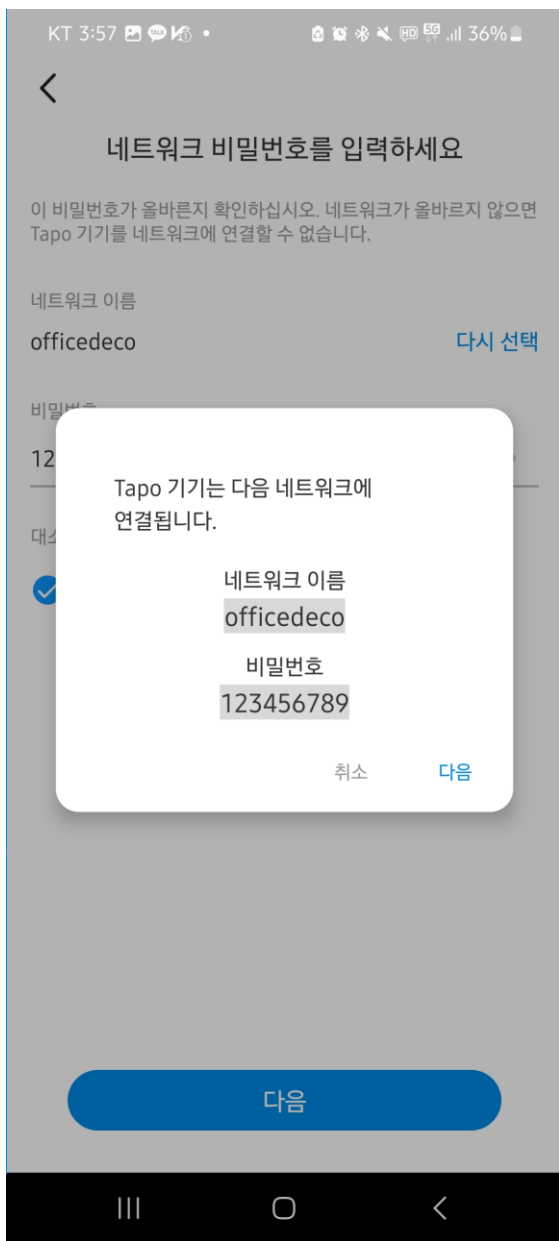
KT 3:57 36%

<

네트워크 비밀번호를 입력하세요

이 비밀번호가 올바른지 확인하십시오. 네트워크가 올바르지 않으면 Tapo 기기를 네트워크에 연결할 수 없습니다.

네트워크 이름

officedeco

다시 선택

비밀번호

12

대소

Tapo 기기는 다음 네트워크에 연결됩니다.

네트워크 이름

officedeco

비밀번호

123456789

취소

다음

다음